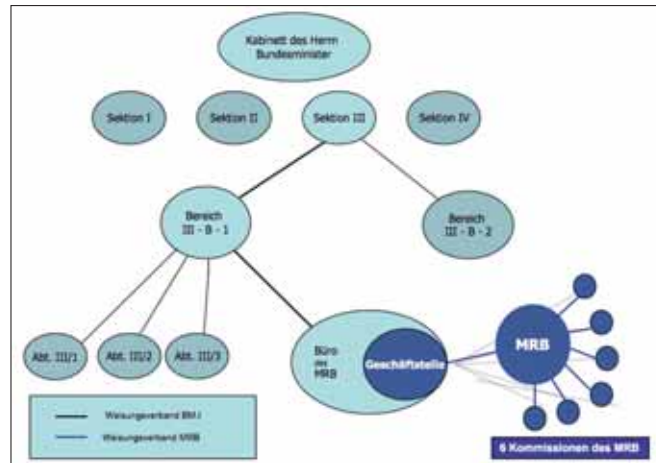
Kabinett des Herrn Bundesminister

Sektion I

Sektion II

Sektion III

Sektion IV

Bereich III - B - 1

Bereich III - B - 2

Abt. III/1

Abt. III/2

Abt. III/3

Büro des MRB

Geschäftsstelle

MRB

Weisungsverband BM.I

Weisungsverband MRB

6 Kommissionen des MRB